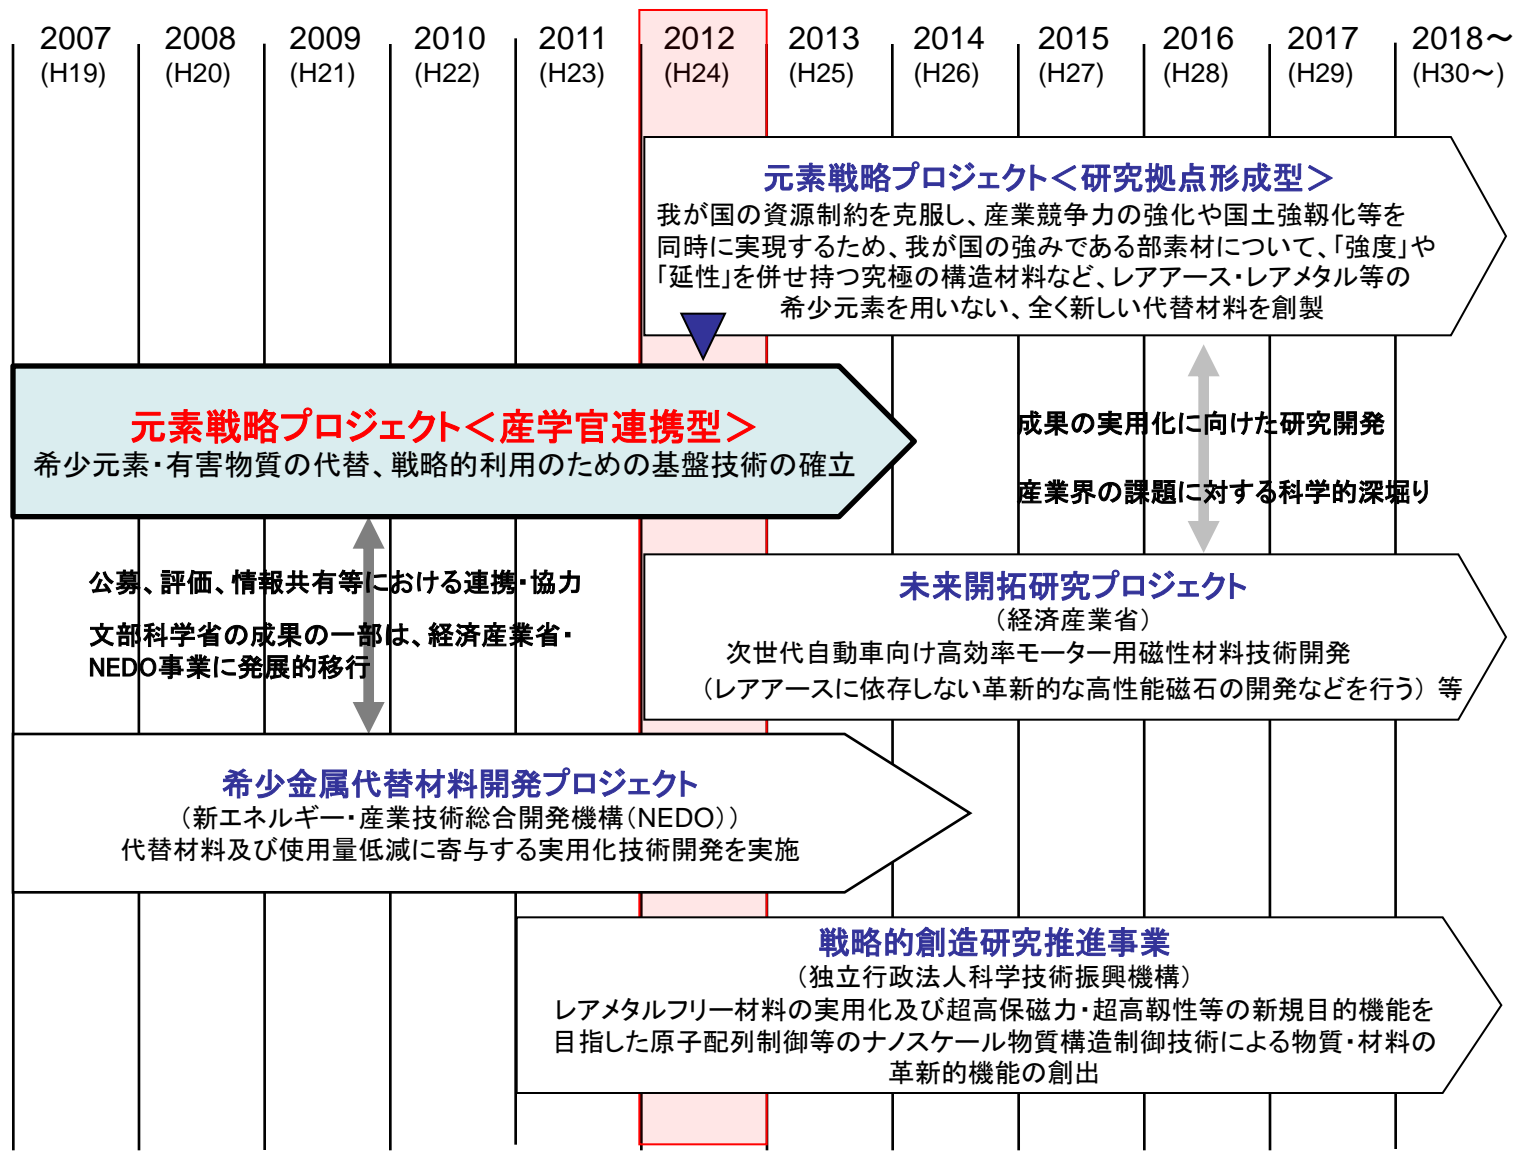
| 2007 (H19) | 2008 (H20) | 2009 (H21) | 2010 (H22) | 2011 (H23) | 2012 (H24) | 2013 (H25) | 2014 (H26) | 2015 (H27) | 2016 (H28) | 2017 (H29) | 2018～ (H30～) |
|---|---|---|---|---|---|---|---|---|---|---|---|

元素戦略プロジェクト＜研究拠点形成型＞
我が国の資源制約を克服し、産業競争力の強化や国土強靭化等を同時に実現するため、我が国の強みである部素材について、「強度」や「延性」を併せ持つ究極の構造材料など、レアアース・レアメタル等の希少元素を用いない、全く新しい代替材料を創製

元素戦略プロジェクト＜産学官連携型＞
希少元素・有害物質の代替、戦略的利用のための基盤技術の確立

成果の実用化に向けた研究開発

産業界の課題に対する科学的深堀り

公募、評価、情報共有等における連携・協力

文部科学省の成果の一部は、経済産業省・NEDO事業に発展的移行

未来開拓研究プロジェクト
（経済産業省）
次世代自動車向け高効率モーター用磁性材料技術開発
（レアアースに依存しない革新的な高性能磁石の開発などを行う）等

希少金属代替材料開発プロジェクト
（新エネルギー・産業技術総合開発機構（NEDO））
代替材料及び使用量低減に寄与する実用化技術開発を実施

戦略的創造研究推進事業
（独立行政法人科学技術振興機構）
レアメタルフリー材料の実用化及び超高保磁力・超高靭性等の新規目的機能を目指した原子配列制御等のナノスケール物質構造制御技術による物質・材料の革新的機能の創出